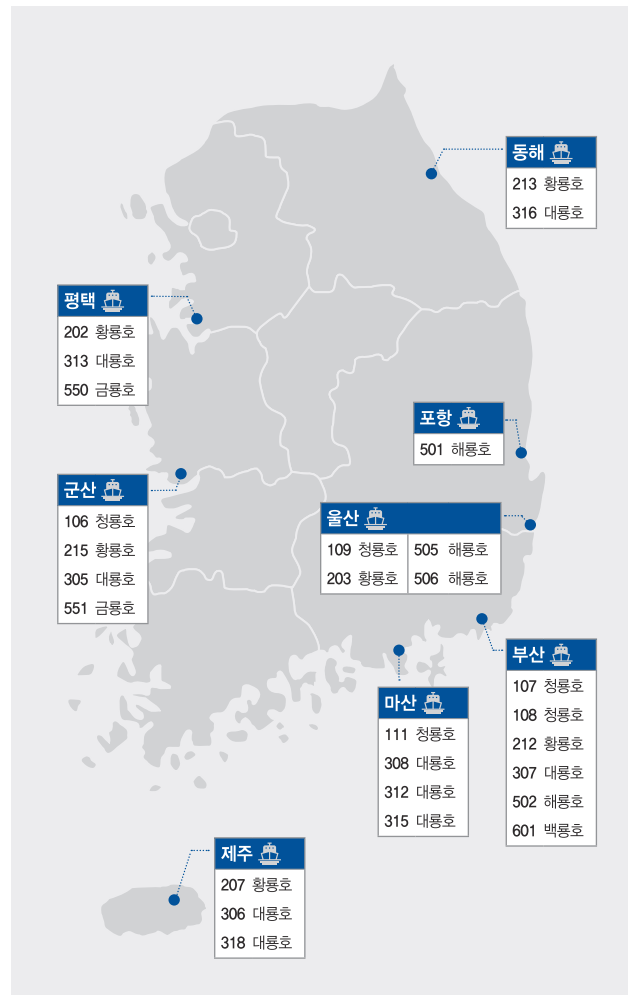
동해
213 황룡호
316 대룡호

평택
202 황룡호
313 대룡호
550 금룡호

포항
501 해룡호

군산
106 청룡호
215 황룡호
305 대룡호
551 금룡호

울산
109 청룡호
203 황룡호
505 해룡호
506 해룡호

부산
107 청룡호
108 청룡호
212 황룡호
307 대룡호
502 해룡호
601 백룡호

마산
111 청룡호
308 대룡호
312 대룡호
315 대룡호

제주
207 황룡호
306 대룡호
318 대룡호